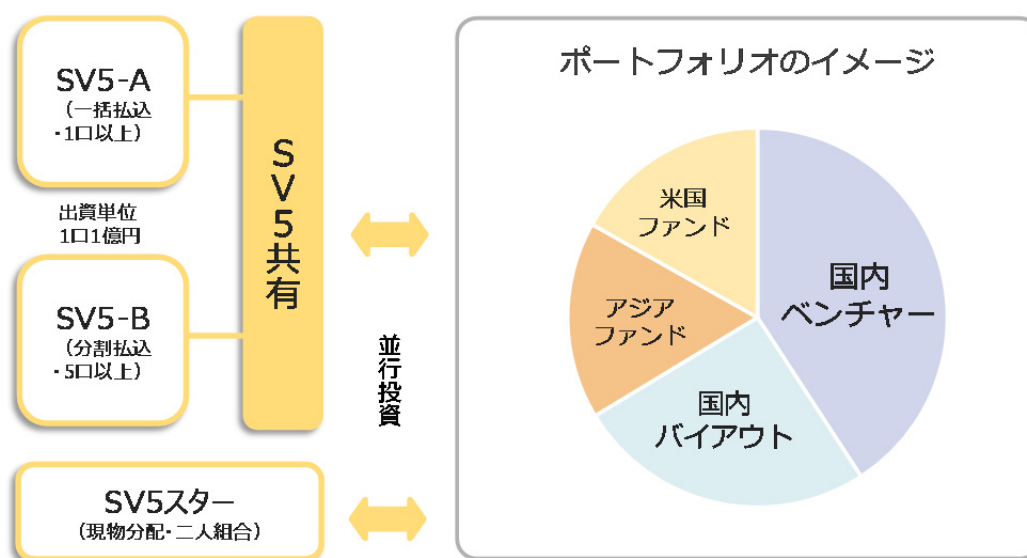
SV5-A
（一括払込
・1口以上）

出資単位
1口1億円

SV5-B
（分割払込
・5口以上）

SV5共有

並行投資

SV5スター
（現物分配・二人組合）

ポートフォリオのイメージ

米国
ファンド

アジア
ファンド

国内
ベンチャー

国内
バイアウト